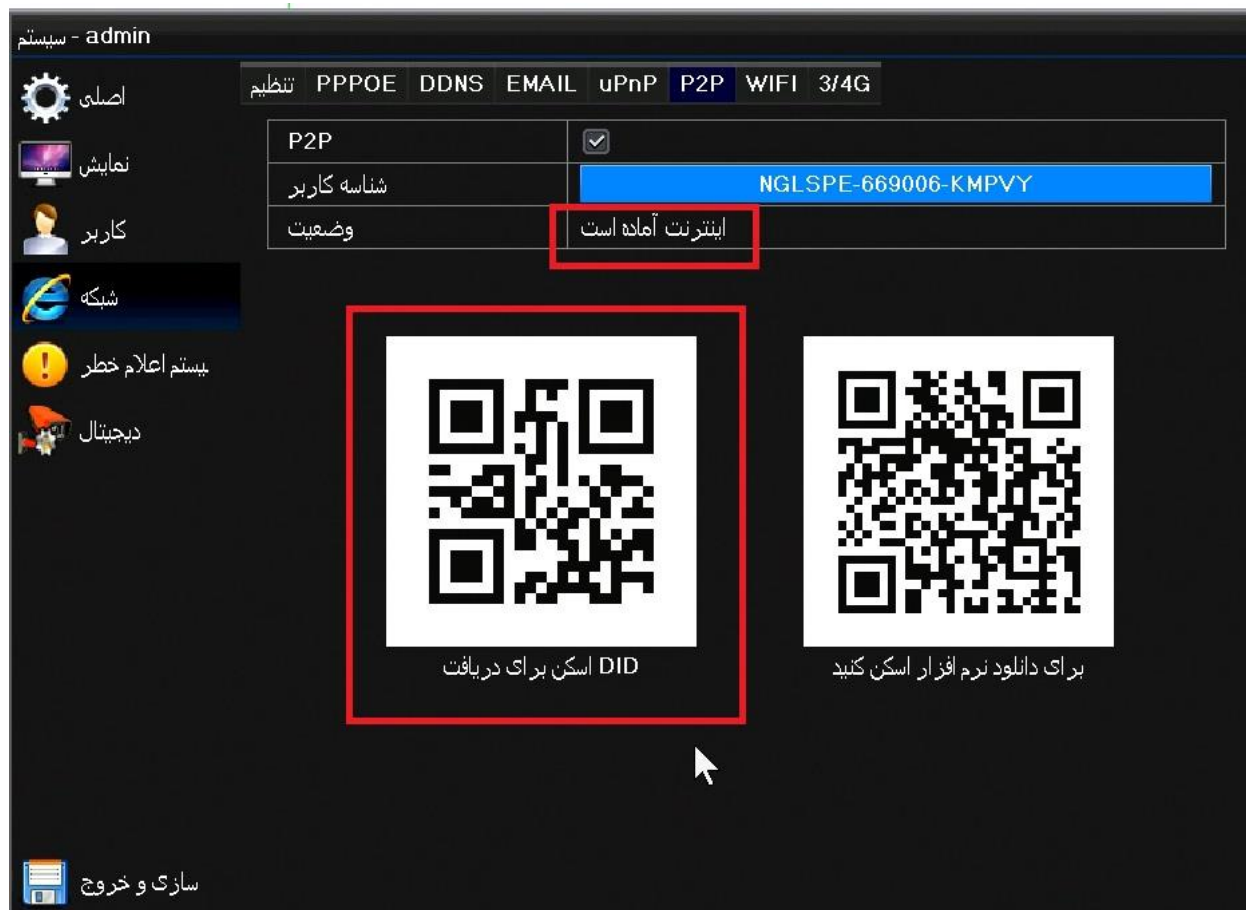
admin - سیستم

اصلی
نمایش
کاربر
شبکه
یستم اعلام خطر
دیجیتال
سازی و خروج

تنظیم | PPPOE | DDNS | EMAIL | uPnP | P2P | WIFI | 3/4G

| P2P | ☑ |
|---|---|
| شناسه کاربر | NGLSPE-669006-KMPVY |
| وضعیت | اینترنت آماده است |

DID اسکن برای دریافت

برای دانلود نرم افزار اسکن کنید